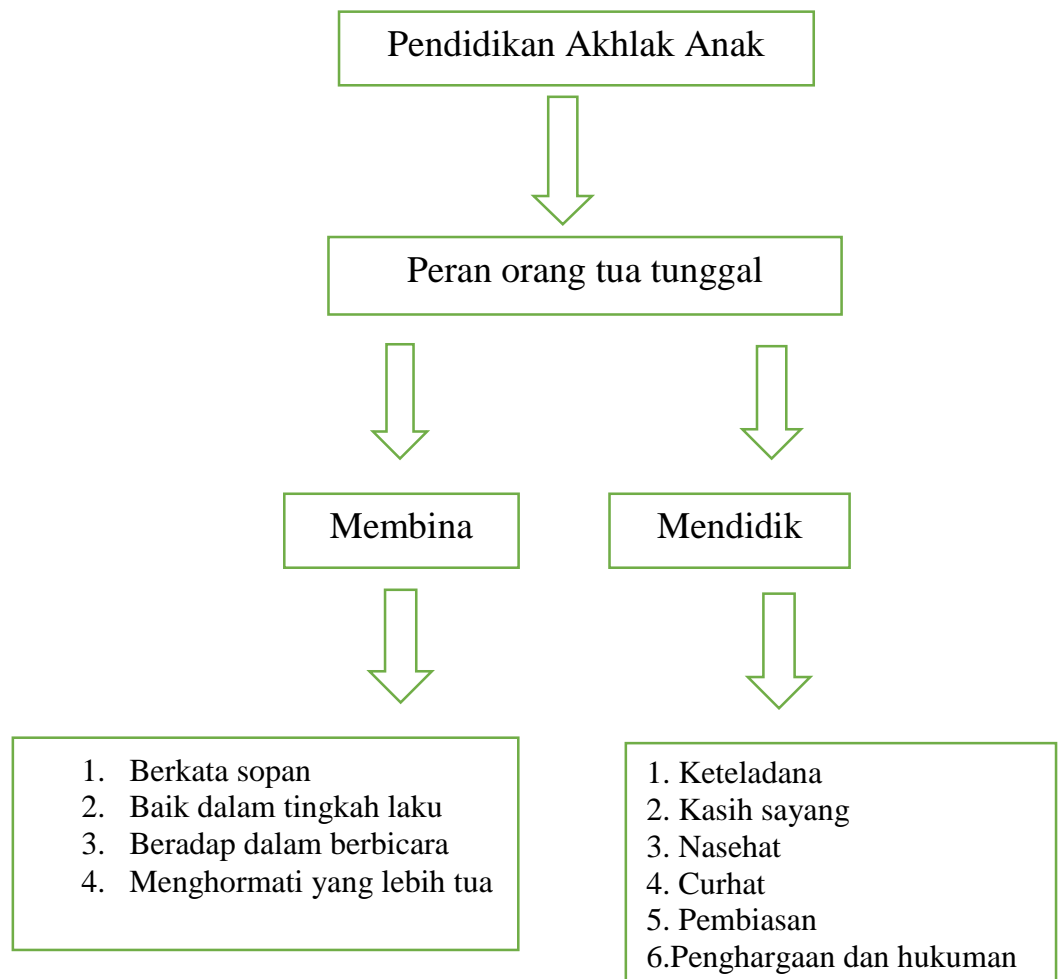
Pendidikan Akhlak Anak

Peran orang tua tunggal

Membina

Mendidik

1. Berkata sopan
2. Baik dalam tingkah laku
3. Beradap dalam berbicara
4. Menghormati yang lebih tua

1. Keteladana
2. Kasih sayang
3. Nasehat
4. Curhat
5. Pembiasan
6.Penghargaan dan hukuman